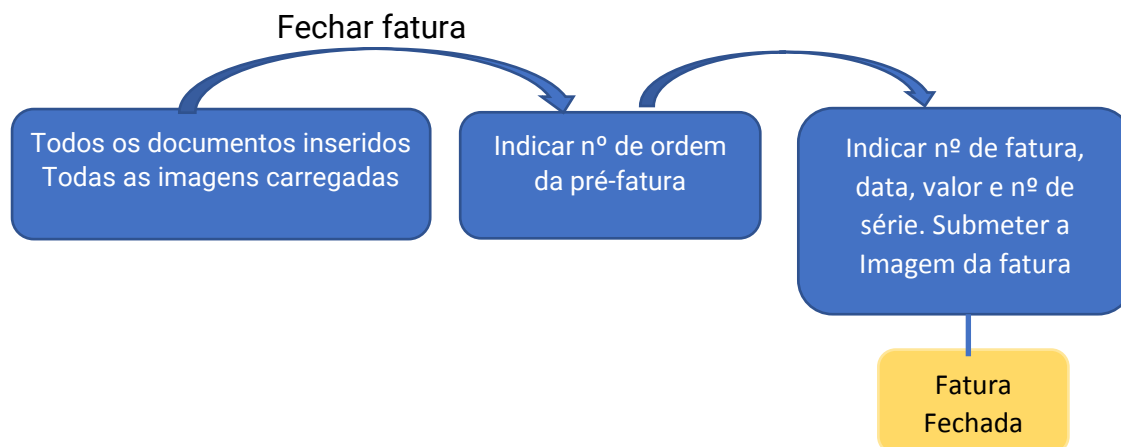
Fechar fatura

Todos os documentos inseridos
Todas as imagens carregadas

Indicar nº de ordem da pré-fatura

Indicar nº de fatura, data, valor e nº de série. Submeter a Imagem da fatura

Fatura Fechada